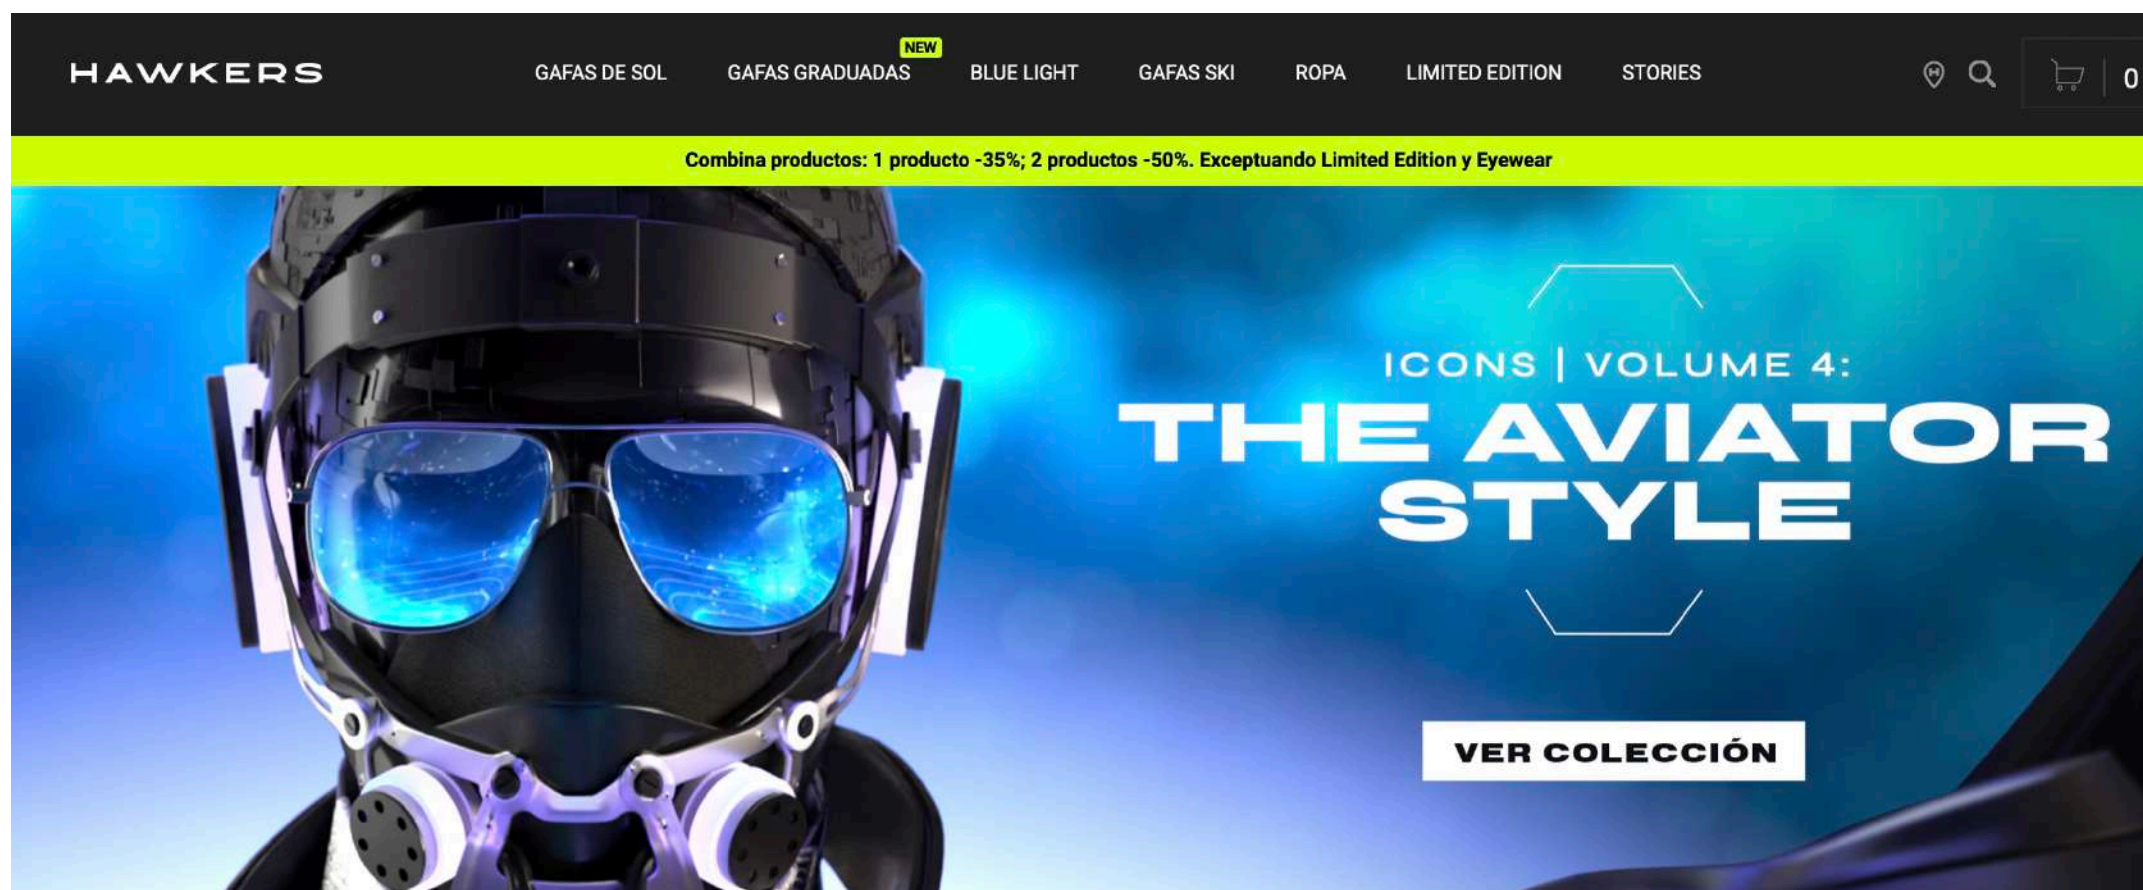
HAWKERS

GAFAS DE SOL NEW GAFAS GRADUADAS BLUE LIGHT GAFAS SKI ROPA LIMITED EDITION STORIES

0

Combina productos: 1 producto -35%; 2 productos -50%. Exceptuando Limited Edition y Eyewear

ICONS | VOLUME 4:
THE AVIATOR STYLE

VER COLECCIÓN